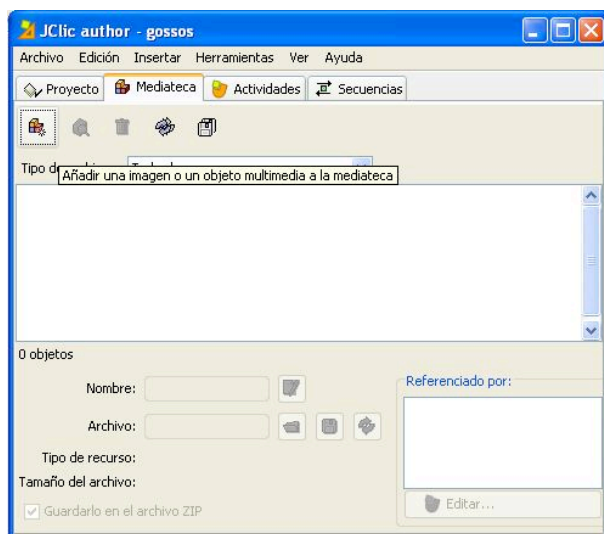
JClic author - gossos

Archivo Edición Insertar Herramientas Ver Ayuda

Proyecto Mediateca Actividades Secuencias

Tipo d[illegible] Añadir una imagen o un objeto multimedia a la mediateca

0 objetos

Nombre:

Archivo:

Tipo de recurso:

Tamaño del archivo:

Guardarlo en el archivo ZIP

Referenciado por:

Editar...